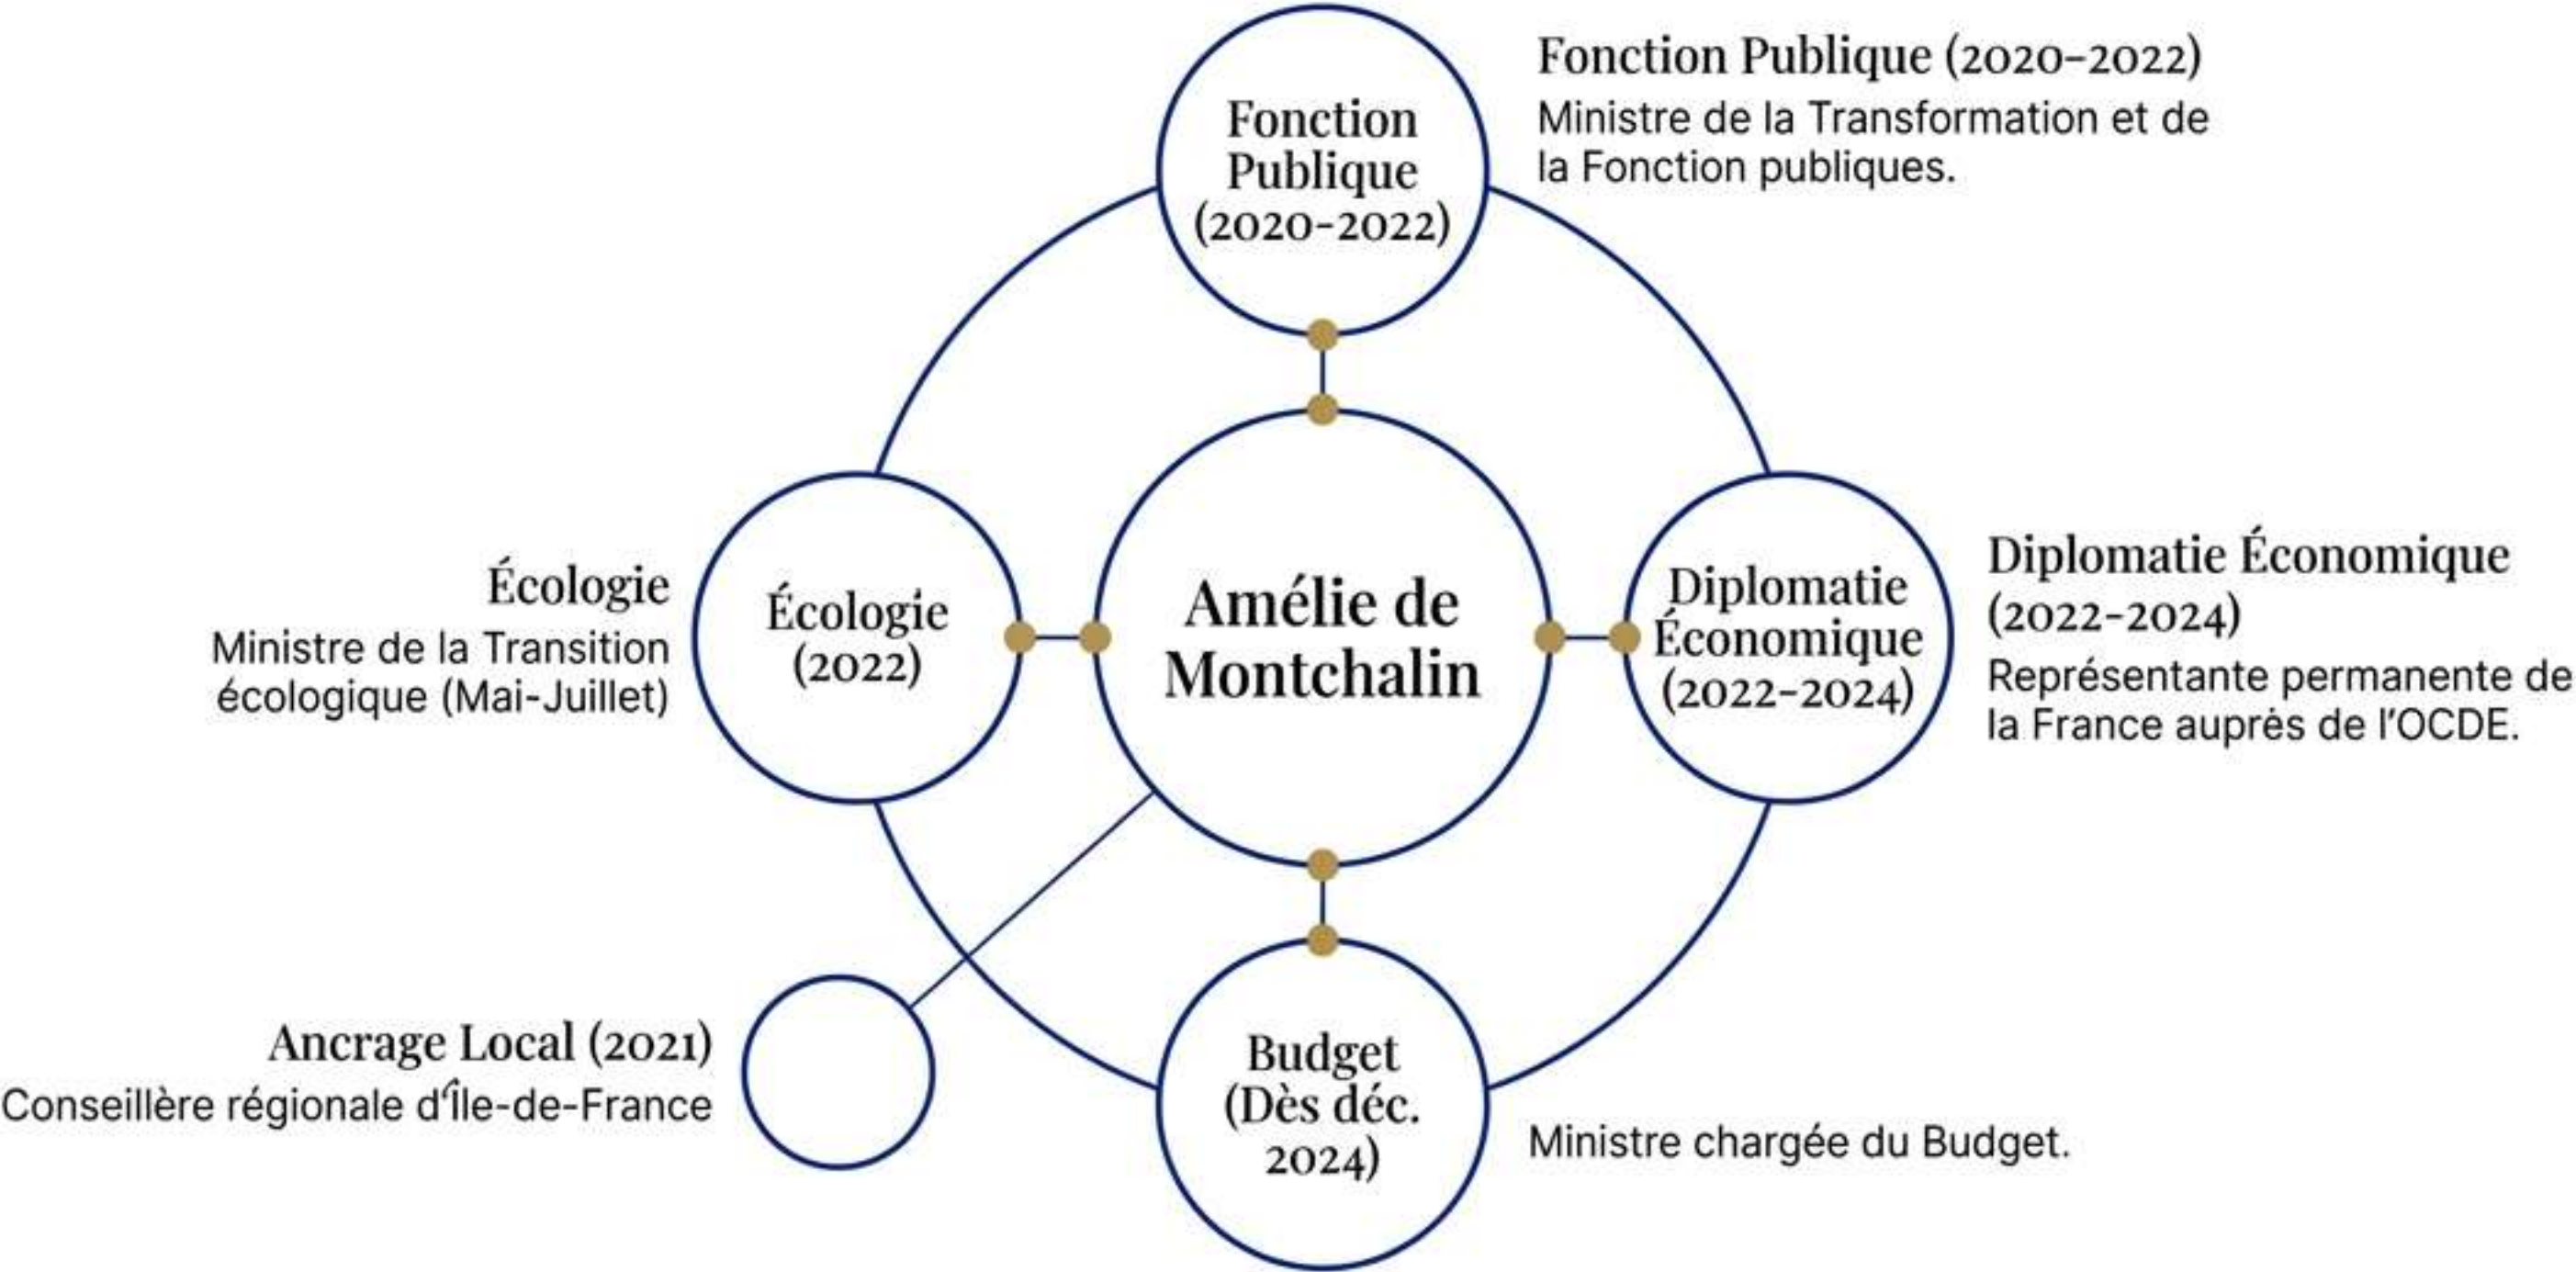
Fonction Publique (2020-2022)
Ministre de la Transformation et de la Fonction publiques.

Fonction Publique (2020-2022)

Écologie
Ministre de la Transition écologique (Mai-Juillet)

Écologie (2022)

Amélie de Montchalin

Diplomatie Économique (2022-2024)

Diplomatie Économique (2022-2024)
Représentante permanente de la France auprès de l'OCDE.

Ancrage Local (2021)
Conseillère régionale d'Île-de-France

Budget (Dès déc. 2024)

Ministre chargée du Budget.